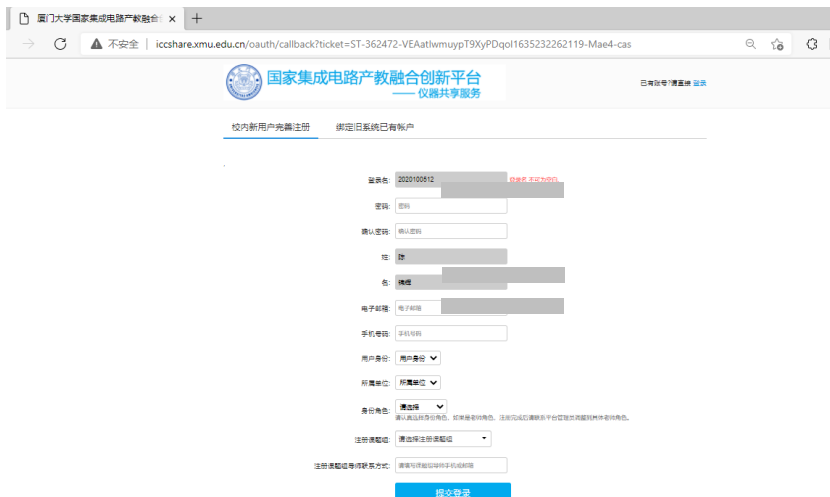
厦门大学国家集成电路产教融合 ×

+

不安全 | iccshare.xmu.edu.cn/oauth/callback?ticket=ST-362472-VEAatlwmuypT9XyPDqol1635232262119-Mae4-cas

国家集成电路产教融合创新平台
—— 仪器共享服务

已有账号?请直接 登录

校内新用户完善注册

绑定旧系统已有帐户

登录名: 2020100512 登录名 不可为空

密码: 密码

确认密码: 确认密码

姓: 許

名: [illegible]

电子邮箱: 电子邮箱

手机号码: 手机号码

用户身份: 用户身份

所属单位: 所属单位

身份角色: 请选择
请从首选择身份角色。如果是老师角色, 注册完成后请联系平台管理员调整到具体老师角色。

注册课题组: 请选择注册课题组

注册课题组导师联系方式: 请填写课题组导师手机或邮箱

提交登录